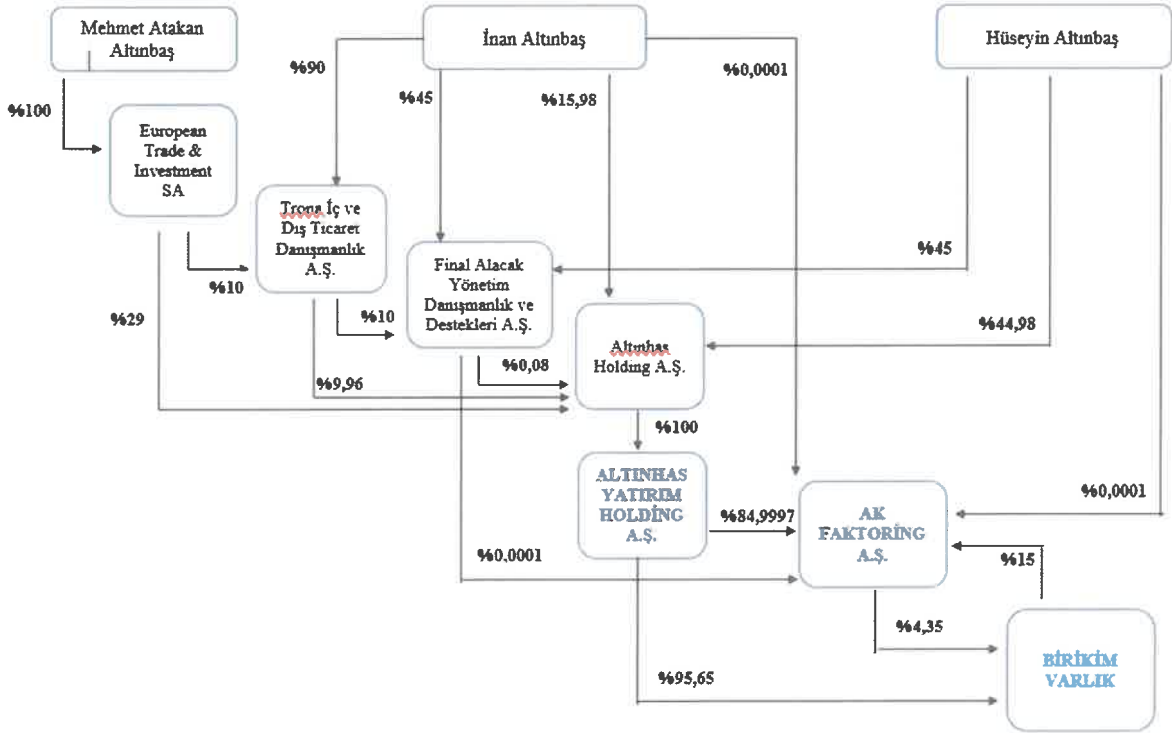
Mehmet Atakan Altınbaş

İnan Altınbaş

Hüseyin Altınbaş

%100

%90

%45

%15,98

%0,0001

European Trade & Investment SA

Trona İç ve Dış Ticaret Danışmanlık A.Ş.

Final Alacak Yönetim Danışmanlık ve Destekleri A.Ş.

%45

%10

%29

%10

%44,98

Altınbaş Holding A.Ş.

%9,96

%0,08

%100

ALTINBAŞ YATIRIM HOLDİNG A.Ş.

%84,9997

AK FAKTORİNG A.Ş.

%0,0001

%0.0001

%15

%4,35

BİRİKİM VARLIK

%95,65